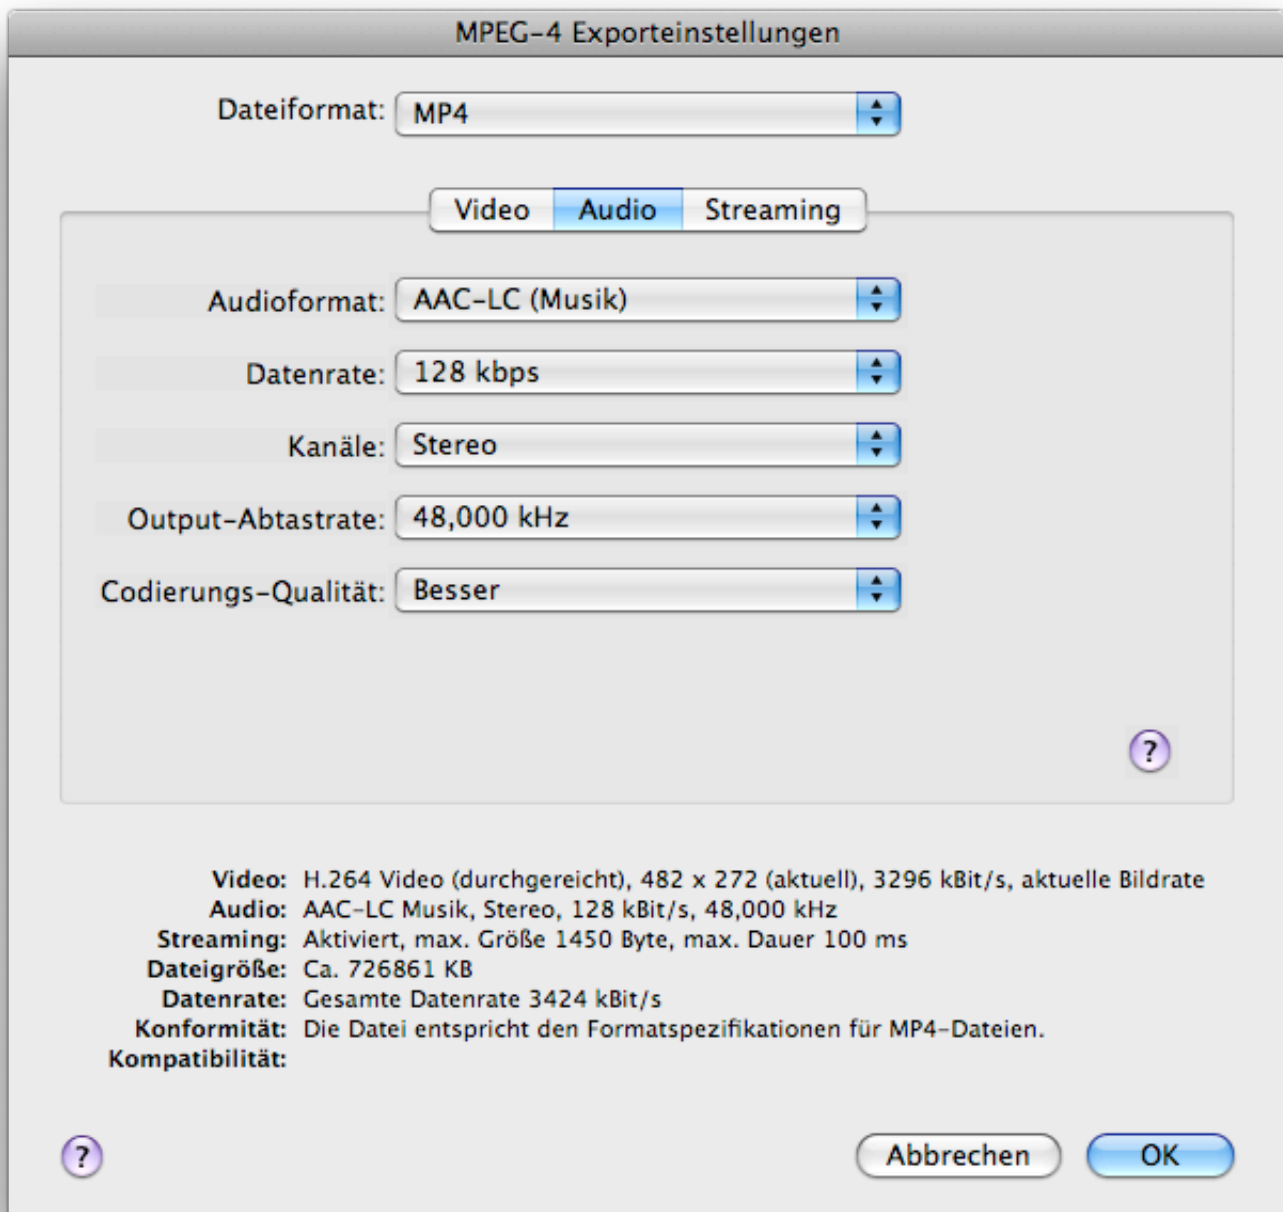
MPEG-4 Exporteinstellungen

Dateiformat: MP4

Video Audio Streaming

Audioformat: AAC-LC (Musik)

Datenrate: 128 kbps

Kanäle: Stereo

Output-Abtastrate: 48,000 kHz

Codierungs-Qualität: Besser

?

Video: H.264 Video (durchgereicht), 482 x 272 (aktuell), 3296 kBit/s, aktuelle Bildrate
Audio: AAC-LC Musik, Stereo, 128 kBit/s, 48,000 kHz
Streaming: Aktiviert, max. Größe 1450 Byte, max. Dauer 100 ms
Dateigröße: Ca. 726861 KB
Datenrate: Gesamte Datenrate 3424 kBit/s
Konformität: Die Datei entspricht den Formatspezifikationen für MP4-Dateien.
Kompatibilität:

?

Abbrechen OK